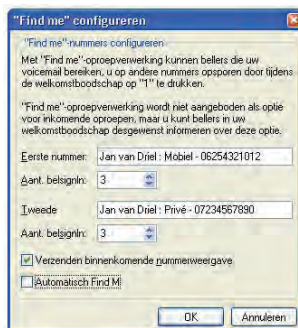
"Find me" configureren

"Find me"-nummers configureren

Met "Find me"-oproepverwerking kunnen bellers die uw voicemail bereiken, u op andere nummers opsporen door tijdens de welkomstboodschap op "1" te drukken.

"Find me"-oproepverwerking wordt niet aangeboden als optie voor inkomende oproepen, maar u kunt bellers in uw welkomstboodschap desgewenst informeren over deze optie.

Eerste nummer: Jan van Driel : Mobiel - 06254321012

Aant. belsignln: 3

Tweede Jan van Driel : Privé - 07234567890

Aant. belsignln: 3

Verzenden binnenkomende nummerweergave

Automatisch Find M

OK Annuleren